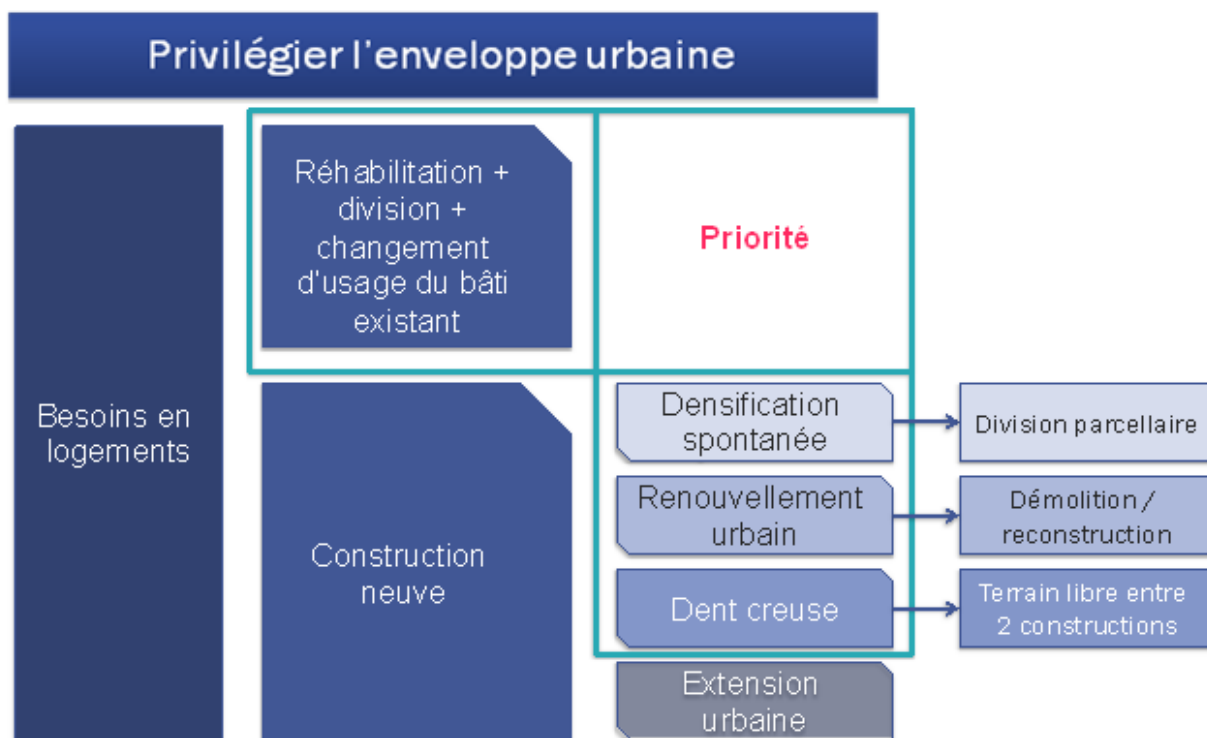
Privilégier l'enveloppe urbaine

Besoins en logements

Réhabilitation + division + changement d'usage du bâti existant

Priorité

Construction neuve

Densification spontanée

Division parcellaire

Renouvellement urbain

Démolition / reconstruction

Dent creuse

Terrain libre entre 2 constructions

Extension urbaine